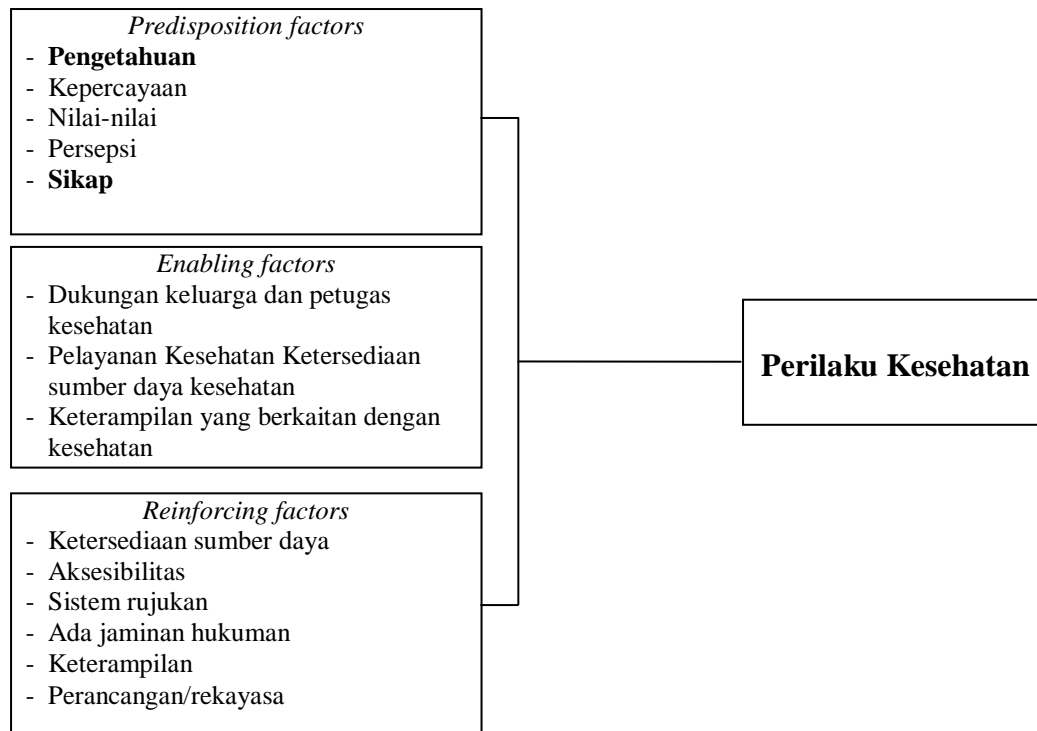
Predisposition factors
- Pengetahuan
- Kepercayaan
- Nilai-nilai
- Persepsi
- Sikap

Enabling factors
- Dukungan keluarga dan petugas kesehatan
- Pelayanan Kesehatan Ketersediaan sumber daya kesehatan
- Keterampilan yang berkaitan dengan kesehatan

Reinforcing factors
- Ketersediaan sumber daya
- Aksesibilitas
- Sistem rujukan
- Ada jaminan hukuman
- Keterampilan
- Perancangan/rekayasa

Perilaku Kesehatan